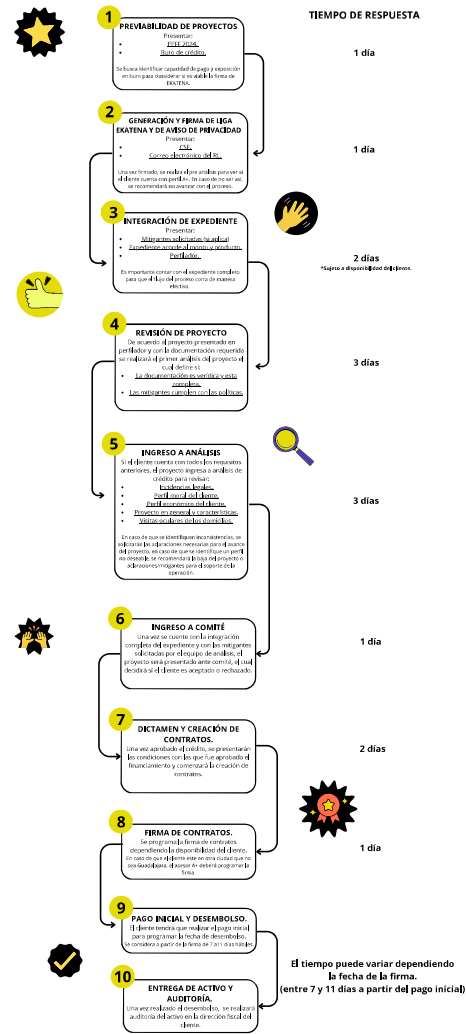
TIEMPO DE RESPUESTA

1
PREVIABILIDAD DE PROYECTOS
Presentar:
• EFFF 2024.
• Buro de crédito.
Se busca identificar capacidad de pago y exposición en buro para considerar si es viable la firma de EKATENA.

1 día

2
GENERACIÓN Y FIRMA DE LIGA EKATENA Y DE AVISO DE PRIVACIDAD
Presentar:
• CSF.
• Correo electrónico del RL.
Una vez firmado, se realiza el pre análisis para ver si el cliente cuenta con perfil A+. En caso de no ser así, se recomendará no avanzar con el proceso.

1 día

3
INTEGRACIÓN DE EXPEDIENTE
Presentar:
• Mitigantes solicitados (si aplica)
• Expediente acorde al monto y producto.
• Perfilador.
Es importante contar con el expediente completo para que el flujo del proceso corra de manera efectiva.

2 días
*Sujeto a disponibilidad del cliente.

4
REVISIÓN DE PROYECTO
De acuerdo al proyecto presentado en perfilador y con la documentación requerida se realizará el primer análisis del proyecto el cual define si:
• La documentación es verídica y esta completa.
• Los mitigantes cumplen con las políticas.

3 días

5
INGRESO A ANÁLISIS
Si el cliente cuenta con todos los requisitos anteriores, el proyecto ingresa a análisis de crédito para revisar:
• Incidencias legales.
• Perfil moral del cliente.
• Perfil económico del cliente.
• Proyecto en general y características.
• Visitas oculares de los domicilios.
En caso de que se identifiquen inconsistencias, se solicitarán aclaraciones necesarias para el avance del proyecto, en caso de que se identifique un perfil no deseable, se recomendará la baja del proyecto o aclaraciones/mitigantes para el soporte de la operación.

3 días

6
INGRESO A COMITÉ
Una vez se cuente con la integración completa del expediente y con los mitigantes solicitados por el equipo de análisis, el proyecto será presentado ante comité, el cual decidirá si el cliente es aceptado o rechazado.

1 día

7
DICTAMEN Y CREACIÓN DE CONTRATOS.
Una vez aprobado el crédito, se presentarán las condiciones con las que fue aprobado el financiamiento y comenzará la creación de contratos.

2 días

8
FIRMA DE CONTRATOS.
Se programará la firma de contratos dependiendo la disponibilidad del cliente.
En caso de que el cliente este en otra ciudad que no sea Guadalajara, el asesor A+ deberá programar la firma.

1 día

9
PAGO INICIAL Y DESEMBOLSO.
El cliente tendrá que realizar el pago inicial para programar la fecha de desembolso.
Se considera a partir de la firma de 7 a 11 días hábiles

El tiempo puede variar dependiendo la fecha de la firma.
(entre 7 y 11 días a partir del pago inicial)

10
ENTREGA DE ACTIVO Y AUDITORÍA.
Una vez realizado el desembolso, se realizará auditoría del activo en la dirección fiscal del cliente.